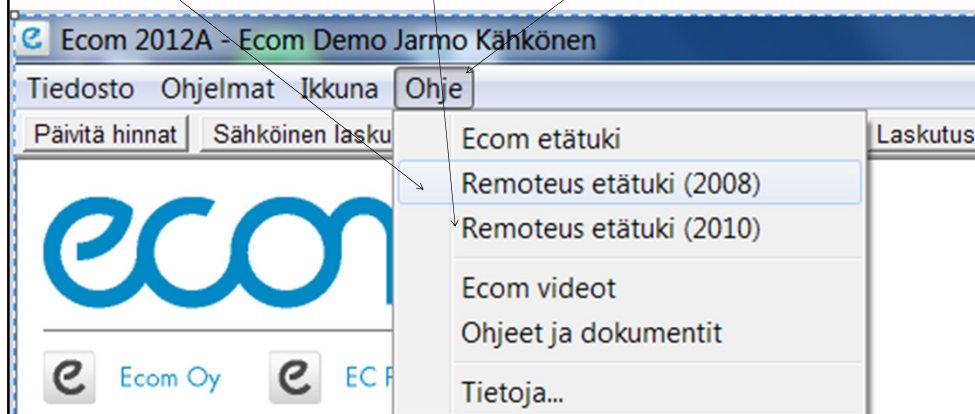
Ecom 2012A - Ecom Demo Jarmo Kähkönen

Tiedosto Ohjelmat Ikkuna Ohje

Päivitä hinnat Sähköinen lasku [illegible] Laskutus

Ecom etätuki
Remoteus etätuki (2008)
Remoteus etätuki (2010)
Ecom videot
Ohjeet ja dokumentit
Tietoja...

ecom

Ecom Oy EC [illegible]